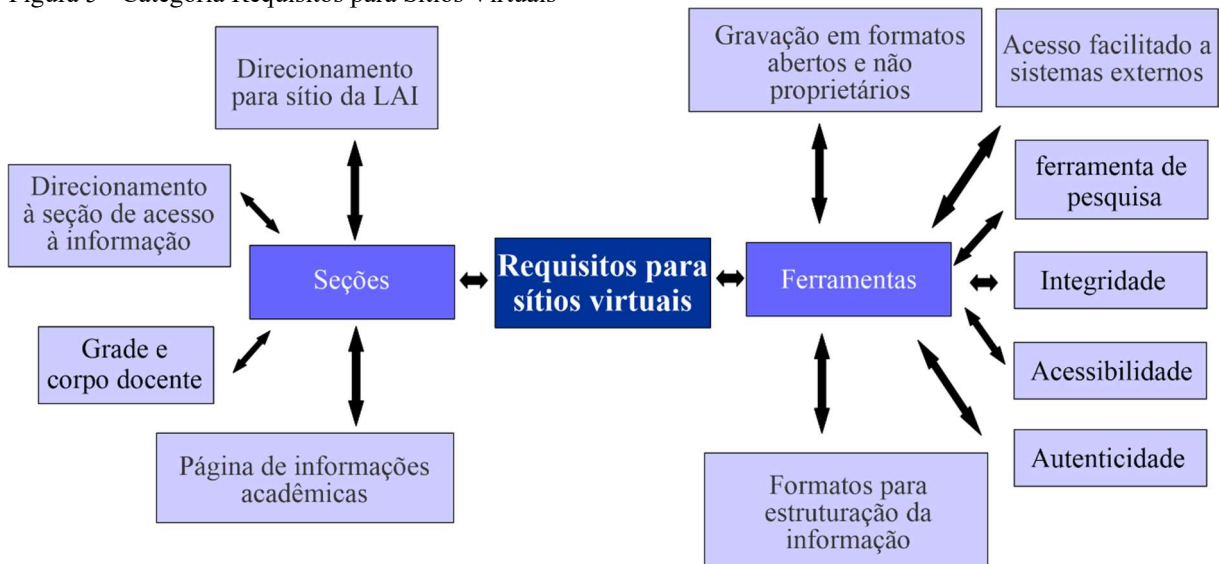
Figura 5 – Categoria Requisitos para Sítios Virtuais

Direcionamento para sítio da LAI

Direcionamento à seção de acesso à informação

Seções

Requisitos para sítios virtuais

Ferramentas

Grade e corpo docente

Página de informações acadêmicas

Gravação em formatos abertos e não proprietários

Acesso facilitado a sistemas externos

ferramenta de pesquisa

Integridade

Acessibilidade

Autenticidade

Formatos para estruturação da informação